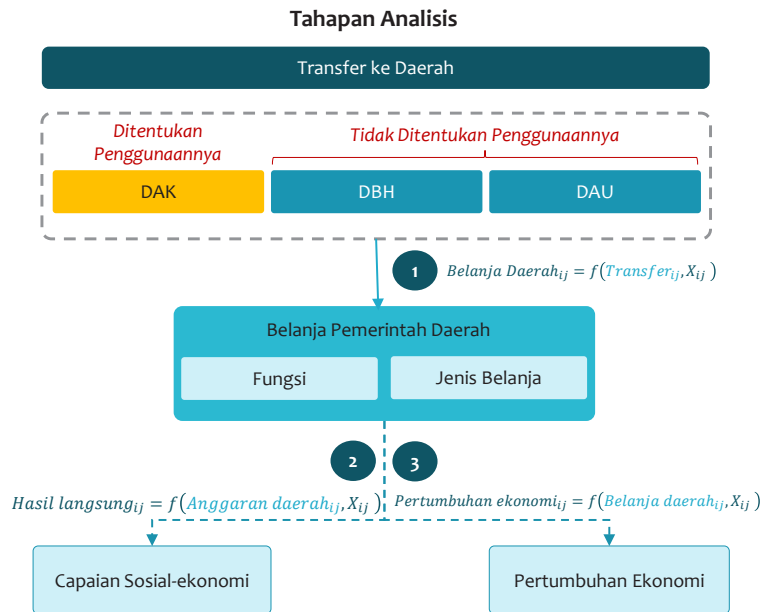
Tahapan Analisis

Transfer ke Daerah

Ditentukan Penggunaannya

Tidak Ditentukan Penggunaannya

DAK

DBH

DAU

1

$Belanja\ Daerah_{ij} = f(Transfer_{ij}, X_{ij})$

Belanja Pemerintah Daerah

Fungsi

Jenis Belanja

2

3

$Hasil\ langsung_{ij} = f(Anggaran\ daerah_{ij}, X_{ij})$

$Pertumbuhan\ ekonomi_{ij} = f(Belanja\ daerah_{ij}, X_{ij})$

Capaian Sosial-ekonomi

Pertumbuhan Ekonomi